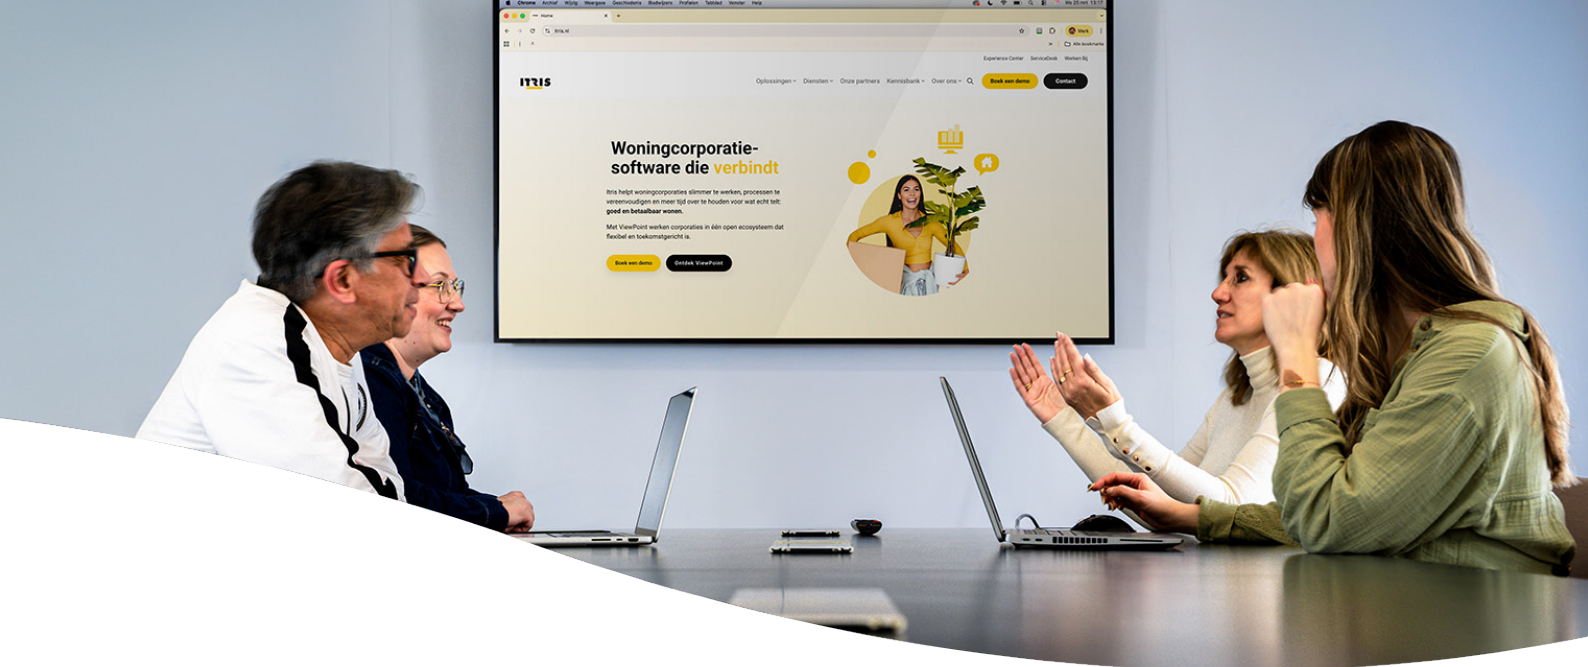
Chrome Archief Wijzig Weergave Geschiedenis Bladwijzers Profielen Tabblad Venster Help

Home

itris.nl

Werk

Alle bookmarks

Experience Center ServiceDesk Werken Bij

ITRIS

Oplossingen Diensten Onze partners Kennisbank Over ons

Boek een demo

Contact

Woningcorporatie-software die verbindt

Itris helpt woningcorporaties slimmer te werken, processen te vereenvoudigen en meer tijd over te houden voor wat echt telt: goed en betaalbaar wonen.

Met ViewPoint werken corporaties in één open ecosysteem dat flexibel en toekomstgericht is.

Boek een demo

Ontdek ViewPoint